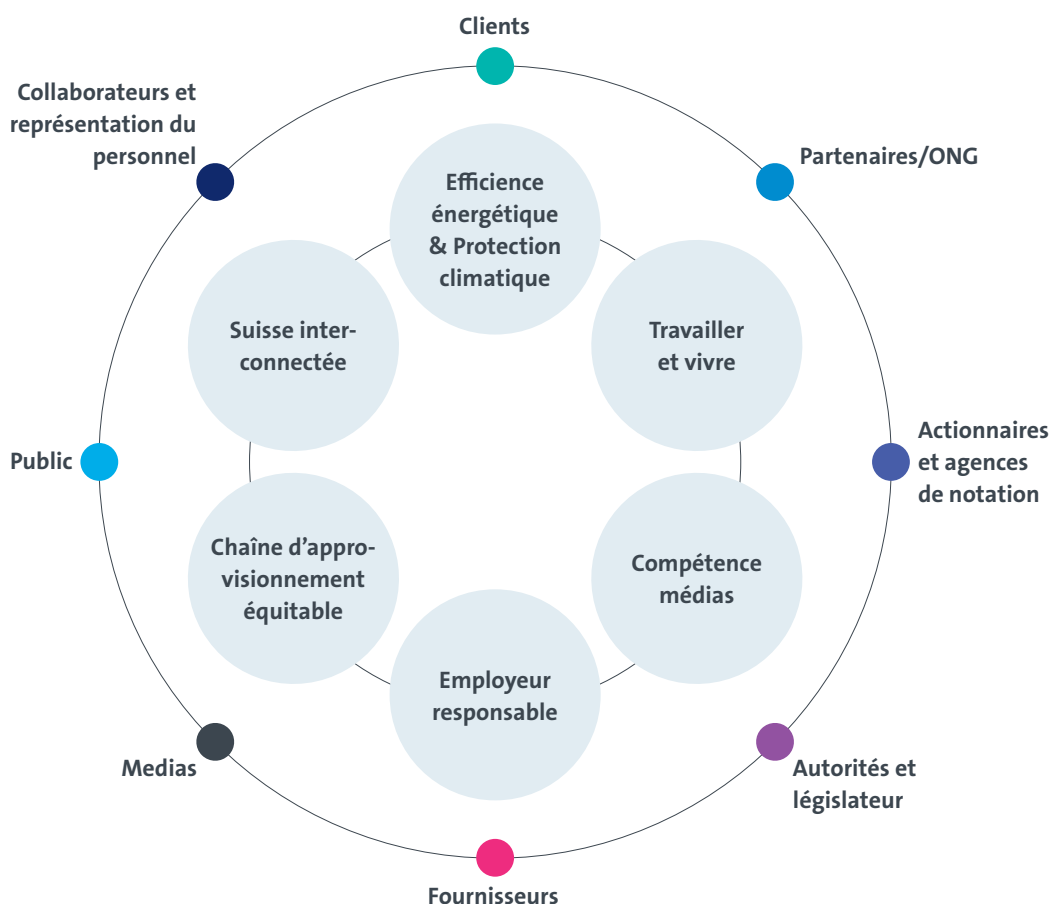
Clients

Collaborateurs et représentation du personnel

Partenaires/ONG

Efficience énergétique & Protection climatique

Suisse interconnectée

Travailler et vivre

Public

Actionnaires et agences de notation

Chaîne d’approvisionnement équitable

Compétence médias

Employeur responsable

Medias

Autorités et législateur

Fournisseurs